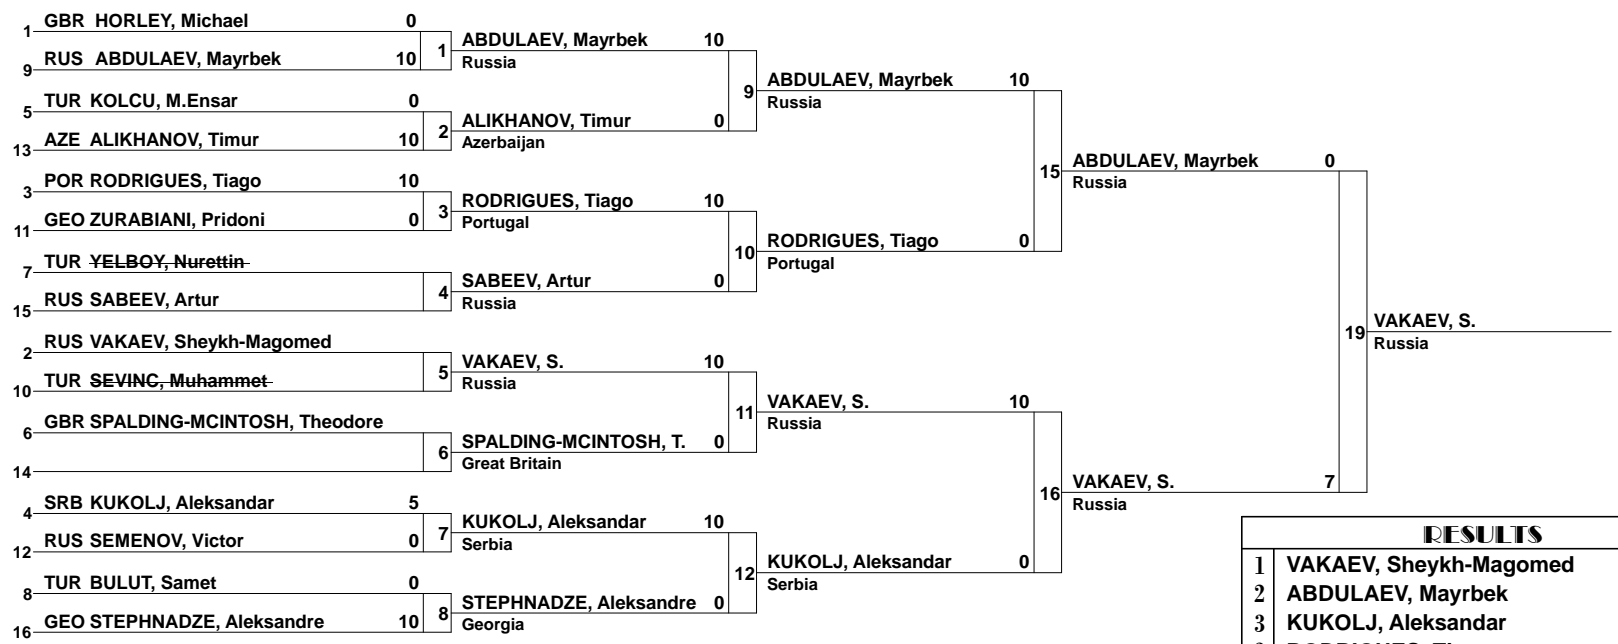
1 GBR HORLEY, Michael 0
9 RUS ABDULAEV, Mayrbek 10
5 TUR KOLCU, M.Ensar 0
13 AZE ALIKHANOV, Timur 10
3 POR RODRIGUES, Tiago 10
11 GEO ZURABIANI, Pridoni 0
7 TUR YELBOY, Nurettin
15 RUS SABEEV, Artur
2 RUS VAKAEV, Sheykh-Magomed
10 TUR SEVINC, Muhammet
6 GBR SPALDING-MCINTOSH, Theodore
14
4 SRB KUKOLJ, Aleksandar 5
12 RUS SEMENOV, Victor 0
8 TUR BULUT, Samet 0
16 GEO STEPHNADZE, Aleksandre 10

1 ABDULAEV, Mayrbek 10
Russia
2 ALIKHANOV, Timur 0
Azerbaijan
3 RODRIGUES, Tiago 10
Portugal
4 SABEEV, Artur 0
Russia
5 VAKAEV, S. 10
Russia
6 SPALDING-MCINTOSH, T. 0
Great Britain
7 KUKOLJ, Aleksandar 10
Serbia
8 STEPHNADZE, Aleksandre 0
Georgia

9 ABDULAEV, Mayrbek 10
Russia
10 RODRIGUES, Tiago 0
Portugal
11 VAKAEV, S. 10
Russia
12 KUKOLJ, Aleksandar 0
Serbia

15 ABDULAEV, Mayrbek 0
Russia
16 VAKAEV, S. 7
Russia

19 VAKAEV, S.
Russia

RESULTS
1 VAKAEV, Sheykh-Magomed
2 ABDULAEV, Mayrbek
3 KUKOLJ, Aleksandar
3 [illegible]